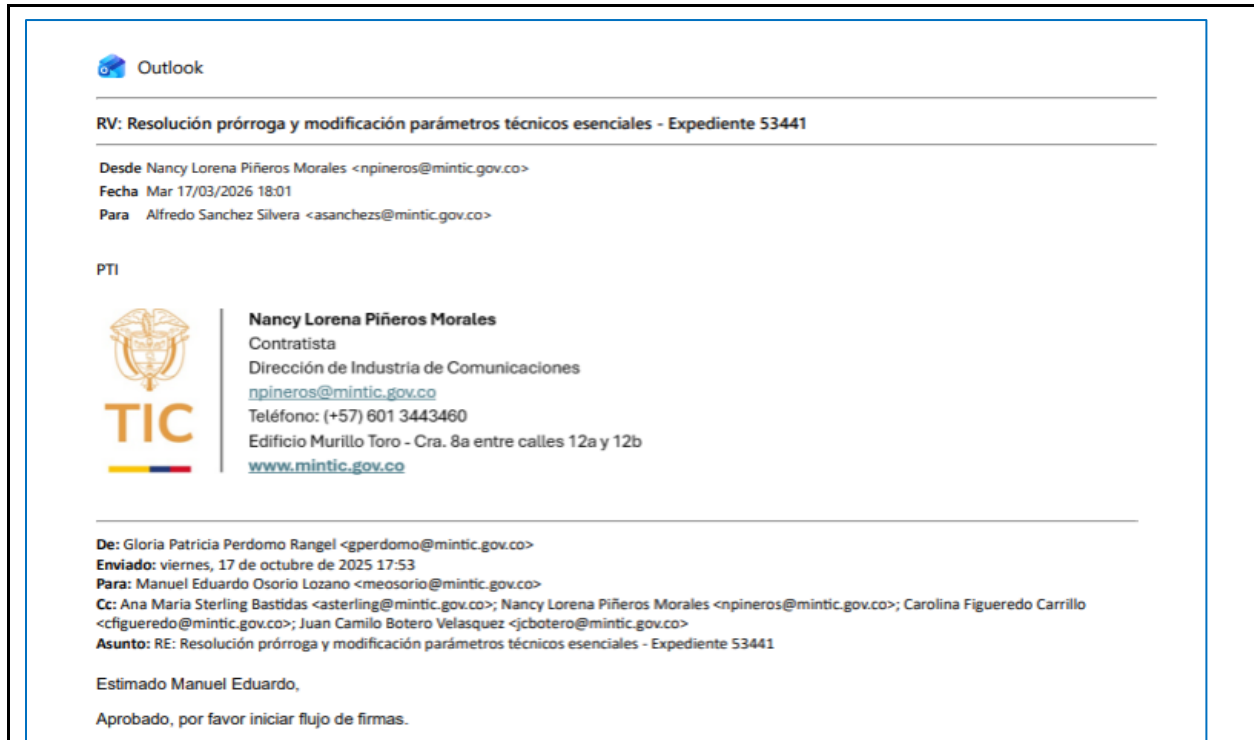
Outlook

RV: Resolución prórroga y modificación parámetros técnicos esenciales - Expediente 53441

Desde Nancy Lorena Piñeros Morales <npineros@mintic.gov.co>
Fecha Mar 17/03/2026 18:01
Para Alfredo Sanchez Silvera <asanchezs@mintic.gov.co>

PTI

TIC

Nancy Lorena Piñeros Morales
Contratista
Dirección de Industria de Comunicaciones
npineros@mintic.gov.co
Teléfono: (+57) 601 3443460
Edificio Murillo Toro - Cra. 8a entre calles 12a y 12b
www.mintic.gov.co

De: Gloria Patricia Perdomo Rangel <gperdomo@mintic.gov.co>
Enviado: viernes, 17 de octubre de 2025 17:53
Para: Manuel Eduardo Osorio Lozano <meosorio@mintic.gov.co>
Cc: Ana Maria Sterling Bastidas <asterling@mintic.gov.co>; Nancy Lorena Piñeros Morales <npineros@mintic.gov.co>; Carolina Figueredo Carrillo <cfigueredo@mintic.gov.co>; Juan Camilo Botero Velasquez <jcbotero@mintic.gov.co>
Asunto: RE: Resolución prórroga y modificación parámetros técnicos esenciales - Expediente 53441

Estimado Manuel Eduardo,

Aprobado, por favor iniciar flujo de firmas.